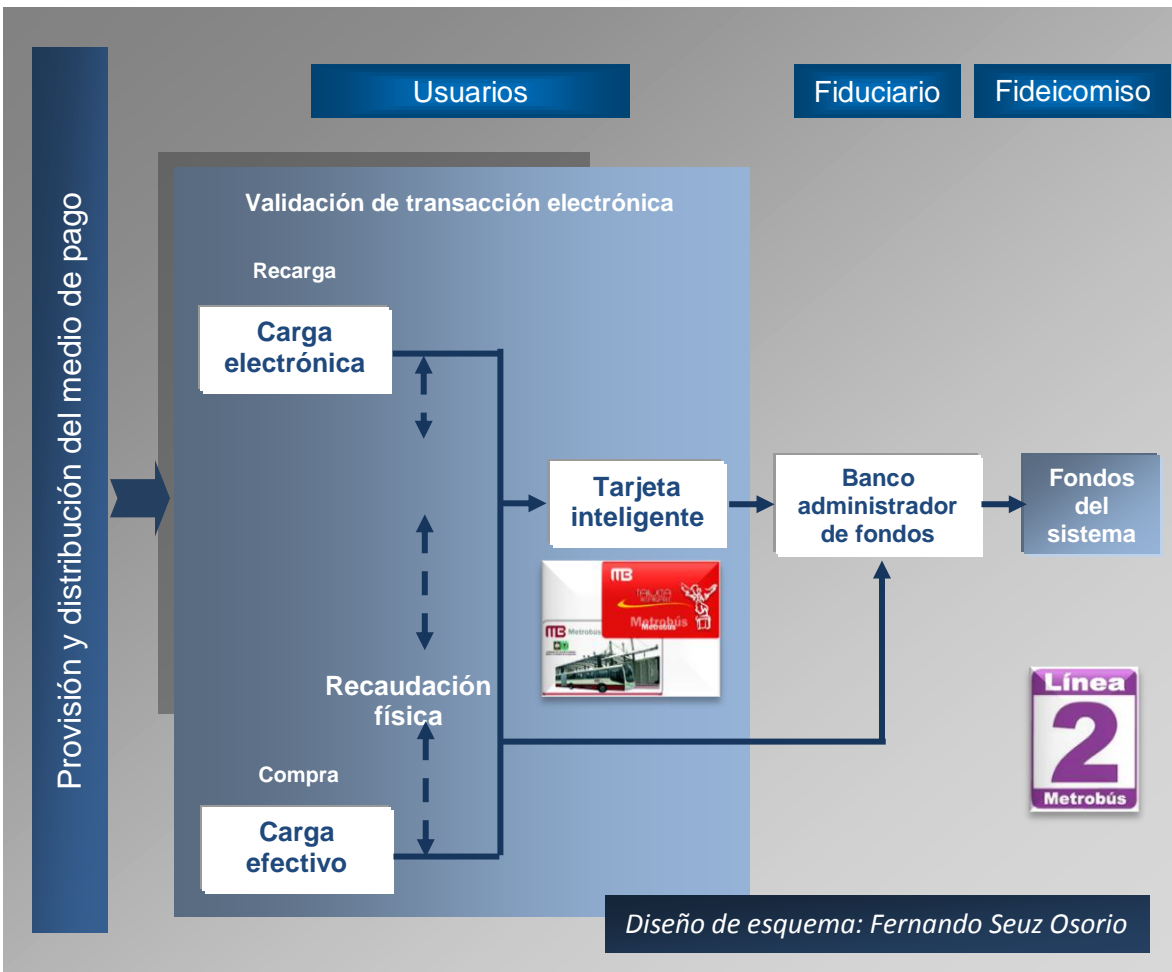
Provisión y distribución del medio de pago

Usuarios

Fiduciario

Fideicomiso

Validación de transacción electrónica

Recarga

Carga electrónica

Tarjeta inteligente

Banco administrador de fondos

Fondos del sistema

Metrobús

Metrobús

Recaudación física

Compra

Carga efectivo

Línea 2 Metrobús

Diseño de esquema: Fernando Seuz Osorio